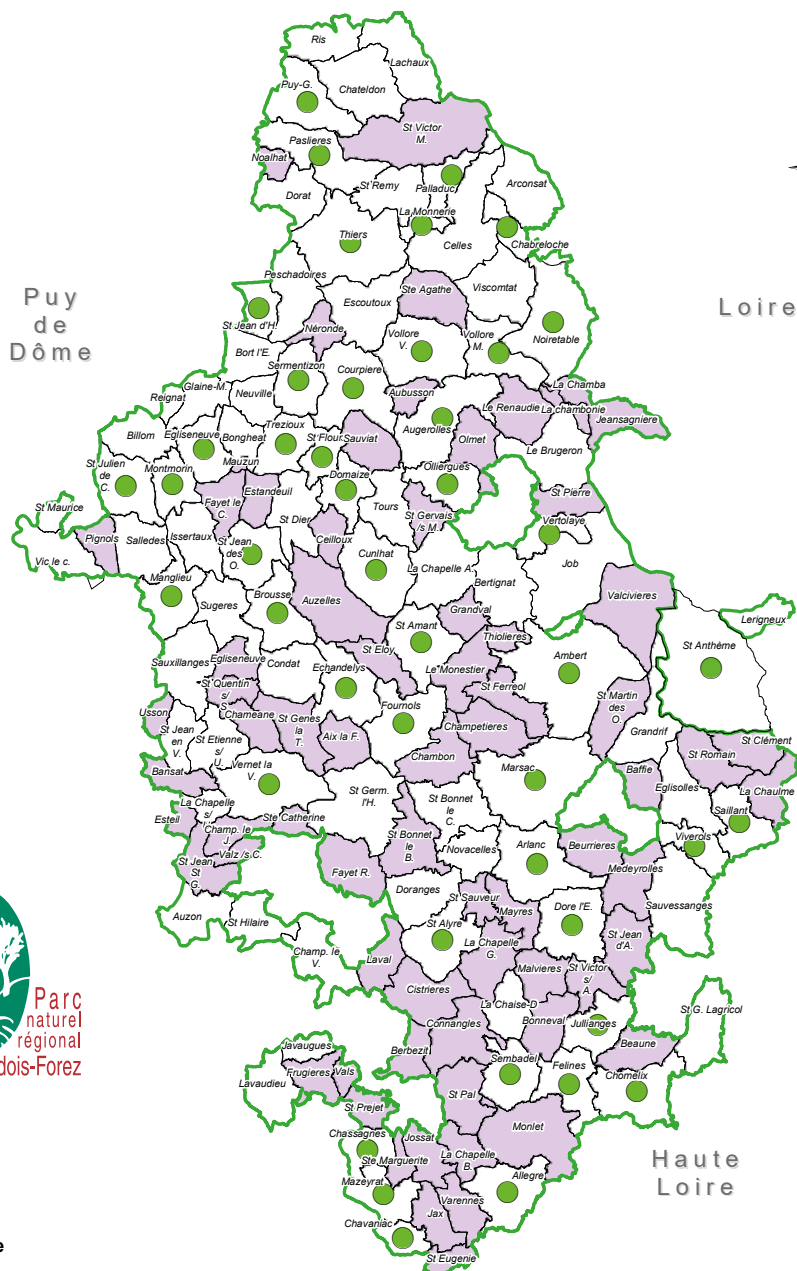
Puy de Dôme

Loire

Haute Loire

Ris
Lachaux
Puy-G.
Chateldon
St Victor M.
Pasliers
Noalhat
Palladuc
Arconsat
St Remy
Dorat
La Monnerie
Thiers
Celles
Chabreloche
Peschadoires
Ste Agathe
Viscomtat
Escoutoux
St Jean d'H.
Néronde
Vollore V.
Vollore M.
Noiretable
Bort l'E.
Sermentizon
Courpiere
La Chamba
Glaine-M.
Aubusson
Reignat
Neuville
Le Renaudie
La chambonie
Jeansagniere
Augerolles
Billom
Egliseneuve
Bongheat
Trezioux
St Flour
Sauviat
Olmet
St Julien de C.
Mauzun
Le Brugeron
Montmorin
Domaize
Olliergues
Estandeuil
Fayet le C.
St Pierre
St Maurice
St Dier
Tours
St Gervais s/ M.
Pignols
Salledes
Issertaux
St Jean des O.
Ceilloux
Vertolaye
Cunlhat
Vic le c.
Manglieu
La Chapelle A.
Job
Bertignat
Sugeres
Brousse
Auzelles
Valcivieres
Grandval
St Amant
St Anthème
Lerigneux
Thiolieres
St Eloy
Sauxillanges
Egliseneuve
Condat
Echandelys
Le Monestier
Ambert
St Ferreol
St Quentin s/ S.
St Martin des O.
Usson
Chameane
St Genes la T.
Fournols
St Jean en V.
Champetieres
Grandrif
Aix la F.
St Etienne s/ U.
Chambon
St Romain
St Clément
Vernet la V.
Marsac
Baffie
Bansat
St Germ. l'H.
St Bonnet le C.
Eglisolles
La Chaulme
La Chapelle s/ U.
Saillant
Esteil
Ste Catherine
Champ. le J.
Viverols
Valz /s.C.
St Bonnet le B.
Arlanc
Beurrieres
St Jean St G.
Novacelles
Fayet R.
Medeyrolles
Doranges
St Sauveur
Auzon
Dore l'E.
Mayres
Sauvessanges
St Hilaire
St Alyre
St Jean d'A.
Champ. le V.
La Chapelle G.
Laval
Malvieres
St Victor s/ A.
Cistrieres
St G. Lagricol
La Chaise-D
Parc naturel régional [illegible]dois-Forez
Connangles
Bonneval
Jullianges
Javaugues
Beaune
Berbezit
Frugieres
Vals
Sembadel
Lavaudieu
Felines
Chomelix
St Prejet
St Pal
Monlet
Chassagnes
Jossat
La Chapelle B.
Ste Marguerite
Allegre
Mazeyrat
Varennes
Jax
Chavaniac
St Eugenie
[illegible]e